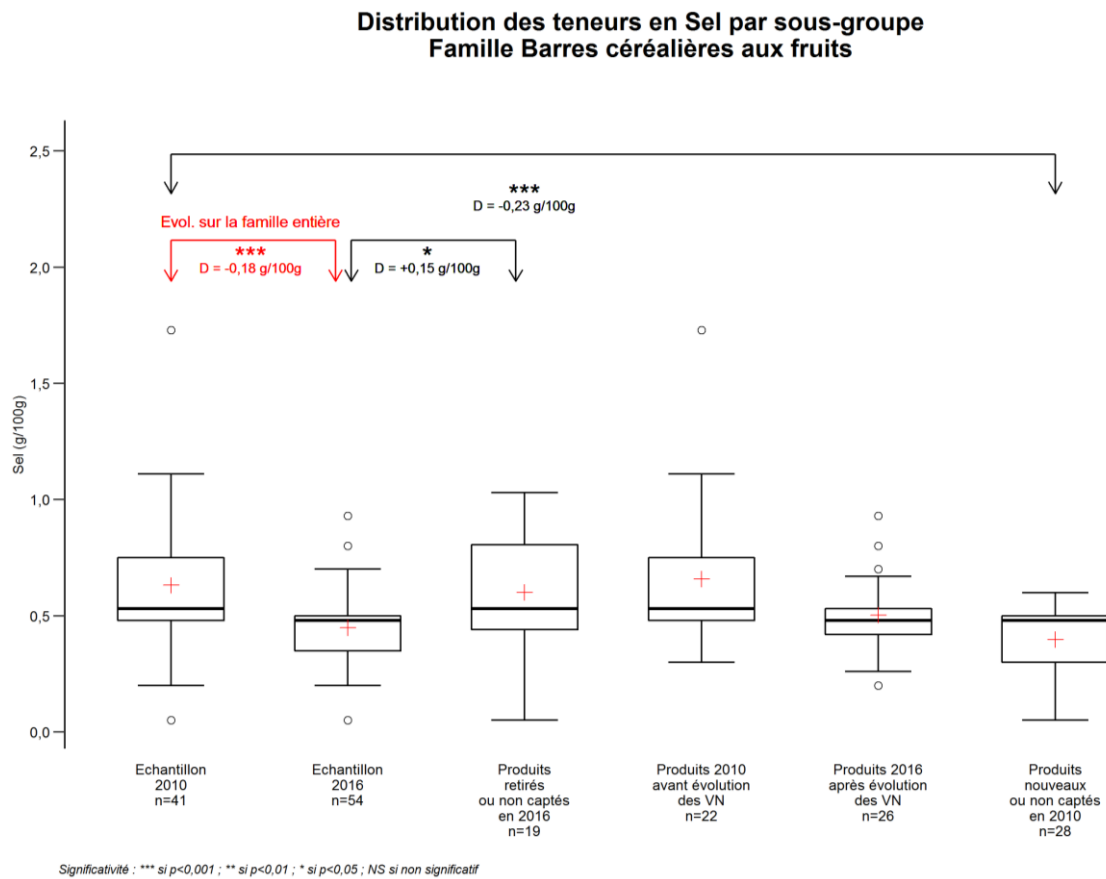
Distribution des teneurs en Sel par sous-groupe
Famille Barres céréalières aux fruits

2,5
2,0
1,5
1,0
0,5
0,0

Sel (g/100g)

***
D = -0,23 g/100g

Evol. sur la famille entière
***
D = -0,18 g/100g

*
D = +0,15 g/100g

Echantillon
2010
n=41

Echantillon
2016
n=54

Produits
retirés
ou non captés
en 2016
n=19

Produits 2010
avant évolution
des VN
n=22

Produits 2016
après évolution
des VN
n=26

Produits
nouveaux
ou non captés
en 2010
n=28

Significativité : *** si p<0,001 ; ** si p<0,01 ; * si p<0,05 ; NS si non significatif